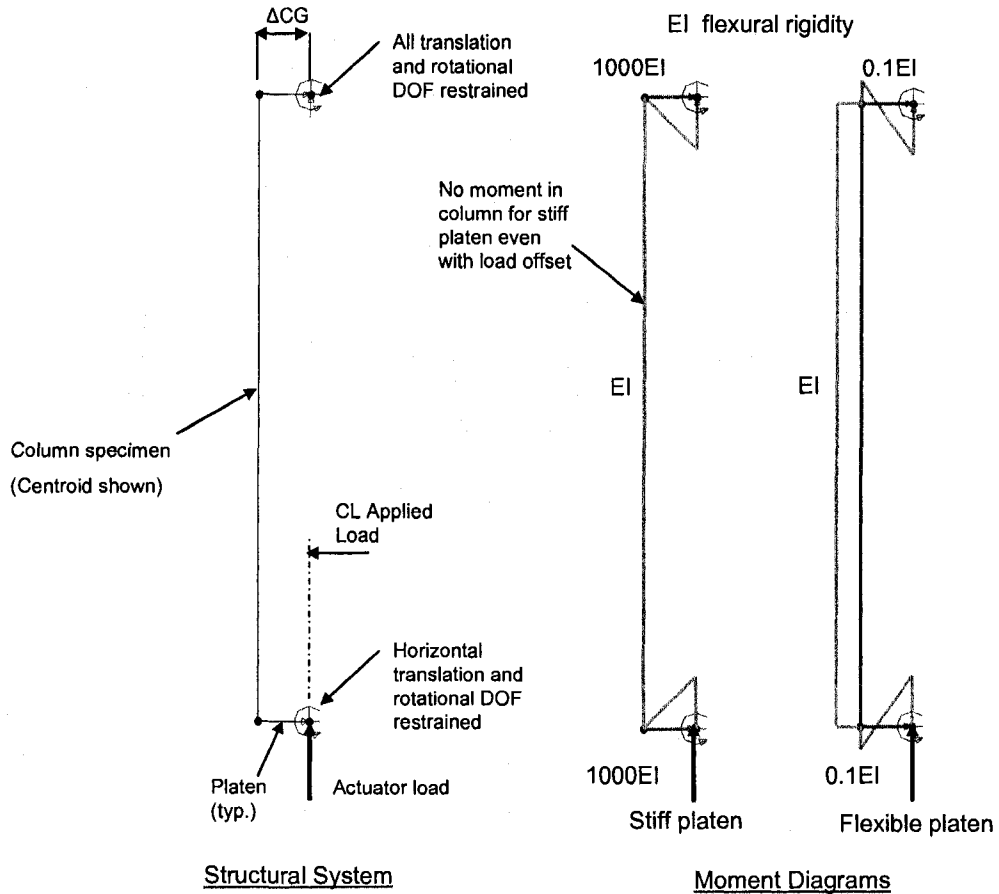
ΔCG

All translation and rotational DOF restrained

EI flexural rigidity

1000EI

0.1EI

No moment in column for stiff platen even with load offset

EI

EI

Column specimen

(Centroid shown)

CL Applied Load

Horizontal translation and rotational DOF restrained

Platen (typ.)

Actuator load

1000EI

0.1EI

Stiff platen

Flexible platen

Structural System

Moment Diagrams